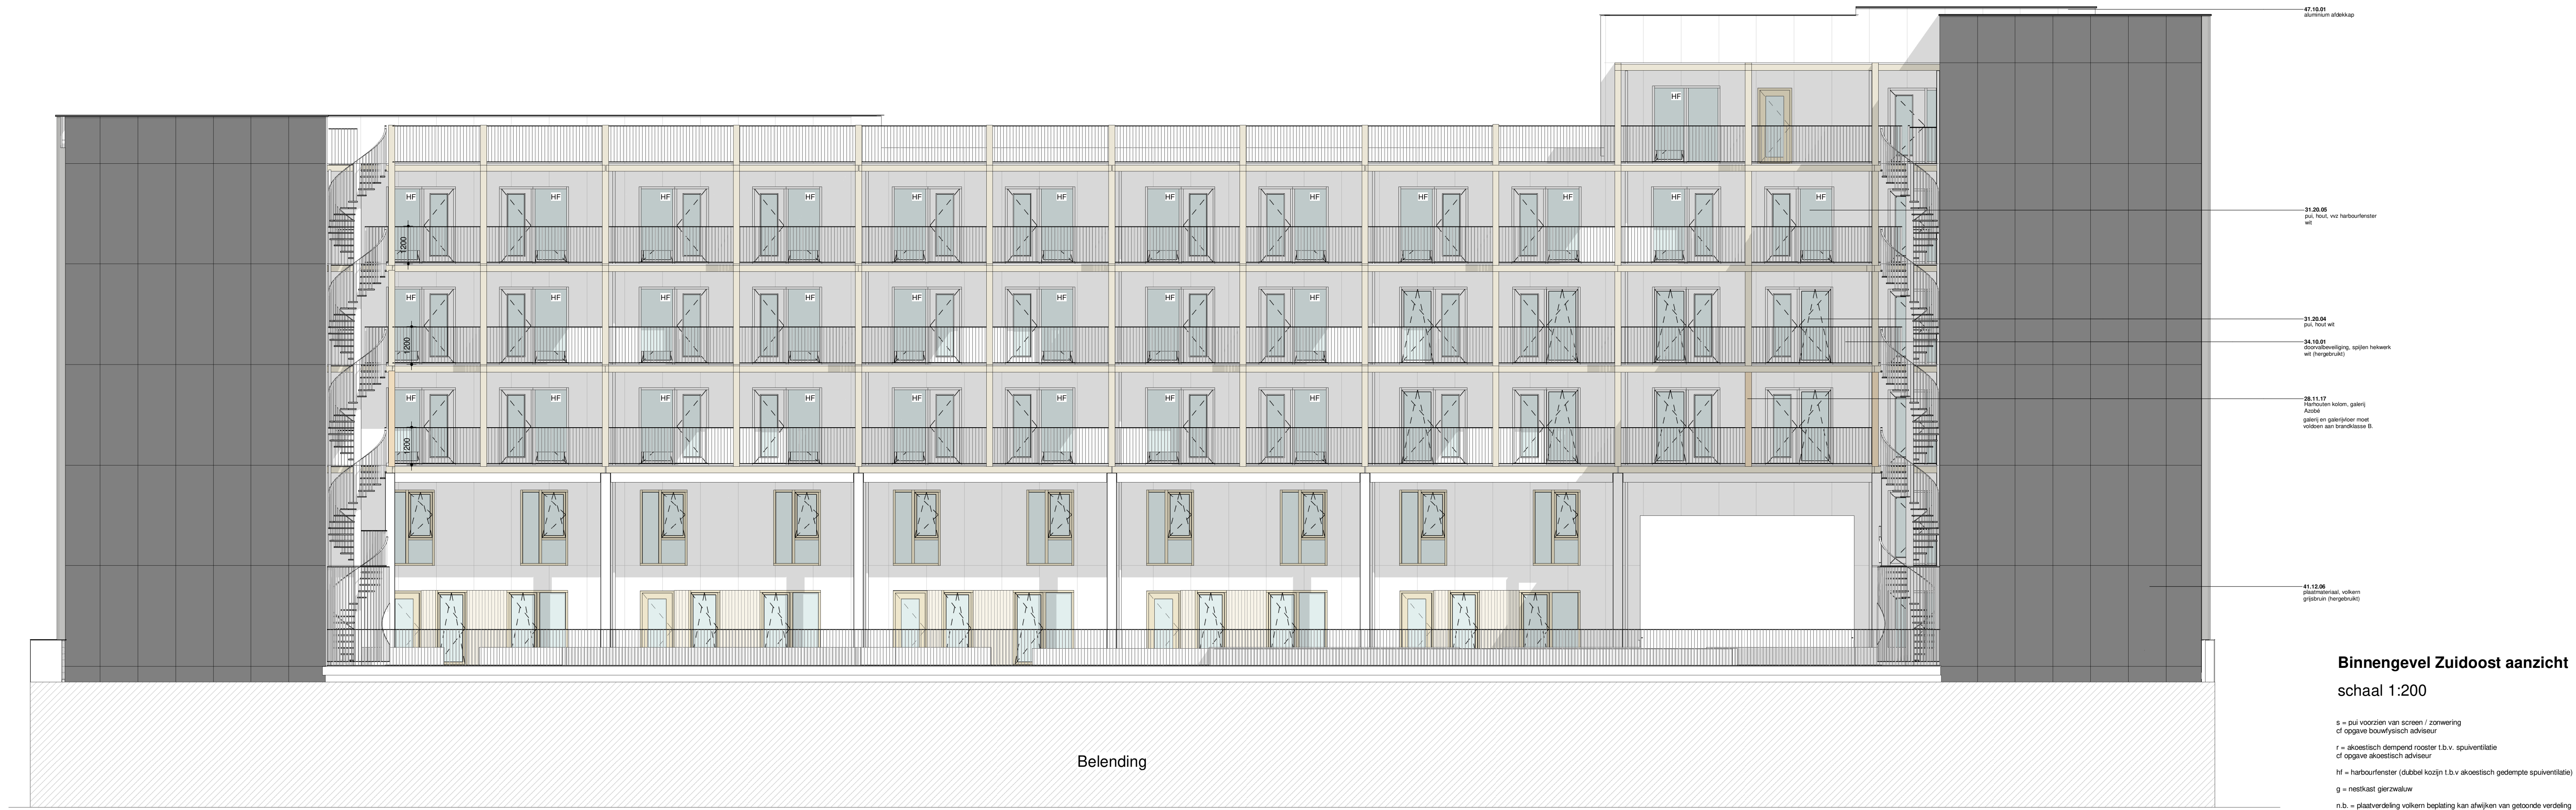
47.10.01
aluminium afdekkap

31.20.05
pui, hout, vvz harbourfenster
wit

31.20.04
pui, hout wit

34.10.01
doorvalbeveiliging, spijlen hekwerk
wit (hergebruikt)

28.11.17
Hardhouten kolom, galerij
Azobé
galerij en galerijvloer moet
voldoen aan brandklasse B.

41.12.06
plaatmateriaal, volkern
grijsbruin (hergebruikt)

HF HF HF HF HF HF HF HF HF HF HF HF HF

HF HF HF HF HF HF HF HF HF HF HF HF HF

HF HF HF HF HF HF HF HF HF HF

HF HF HF HF HF HF HF HF HF HF

1200

1200

1200

Belending

Binnengevel Zuidoost aanzicht

schaal 1:200

s = pui voorzien van screen / zonwering
cf opgave bouwfysisch adviseur

r = akoestisch dempend rooster t.b.v. spuiventilatie
cf opgave akoestisch adviseur

hf = harbourfenster (dubbel kozijn t.b.v akoestisch gedempte spuiventilatie)

g = nestkast gierzwaluw

n.b. = plaatverdeling volkern beplating kan afwijken van getoonde verdeling